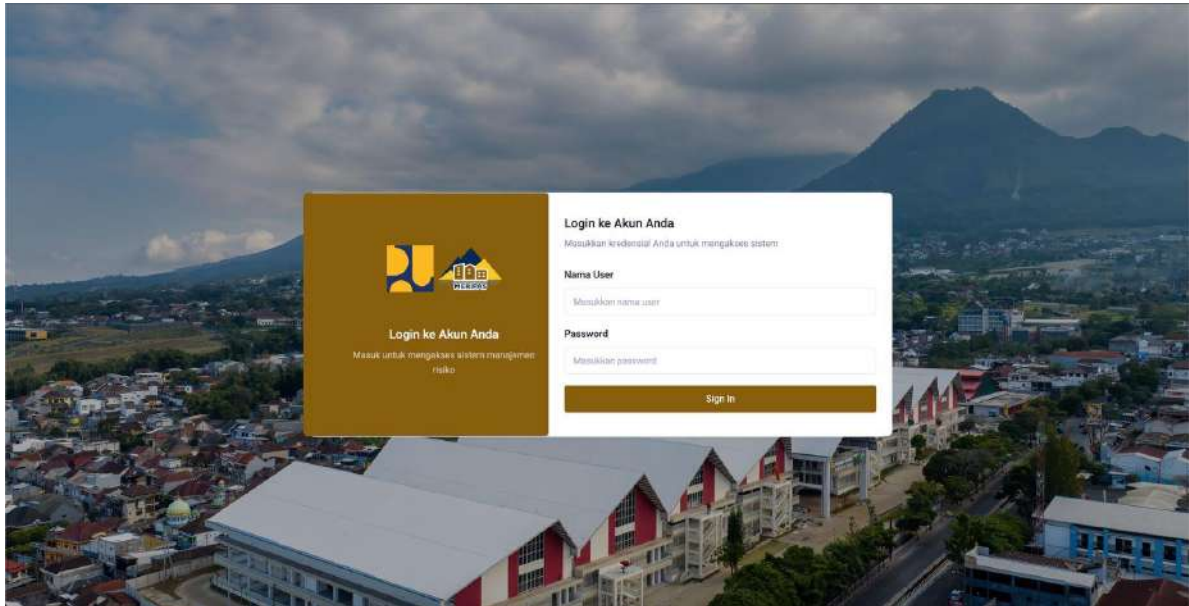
MERIPAS

Login ke Akun Anda

Masuk untuk mengakses sistem manajemen risiko

Login ke Akun Anda

Masukkan kredensial Anda untuk mengakses sistem

Nama User

Masukkan nama user

Password

Masukkan password

Sign In